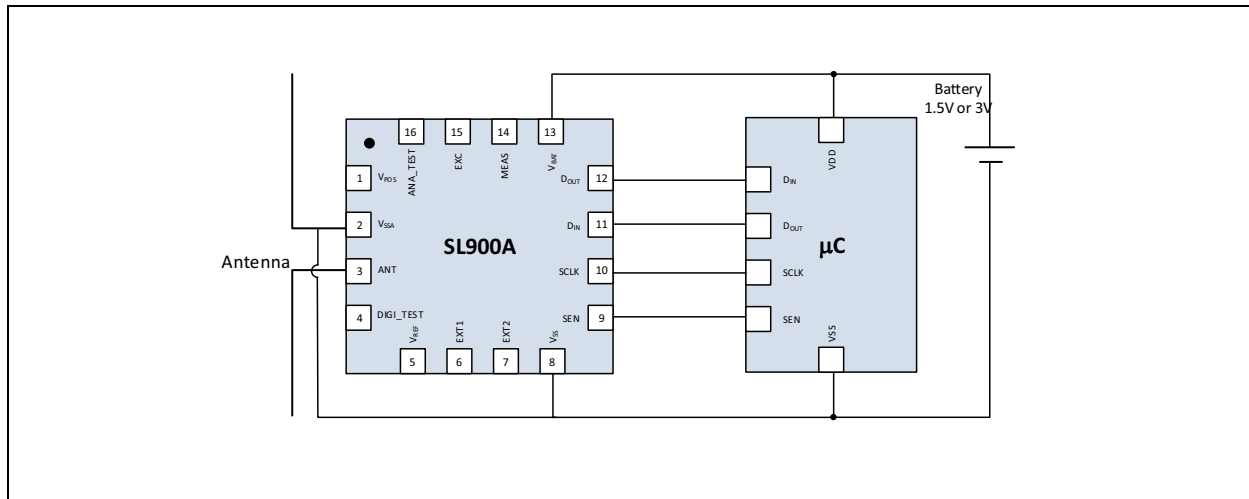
Battery
1.5V or 3V

16 ANA_TEST
15 EXC
14 MEAS
13 $V_{BAT}$

1 $V_{POS}$
2 $V_{SSA}$
3 ANT
4 DIGI_TEST

SL900A

12 $D_{OUT}$
11 $D_{IN}$
10 SCLK
9 SEN

5 $V_{REF}$
6 EXT1
7 EXT2
8 $V_{SS}$

Antenna

μC

VDD
$D_{IN}$
$D_{OUT}$
SCLK
SEN
VSS